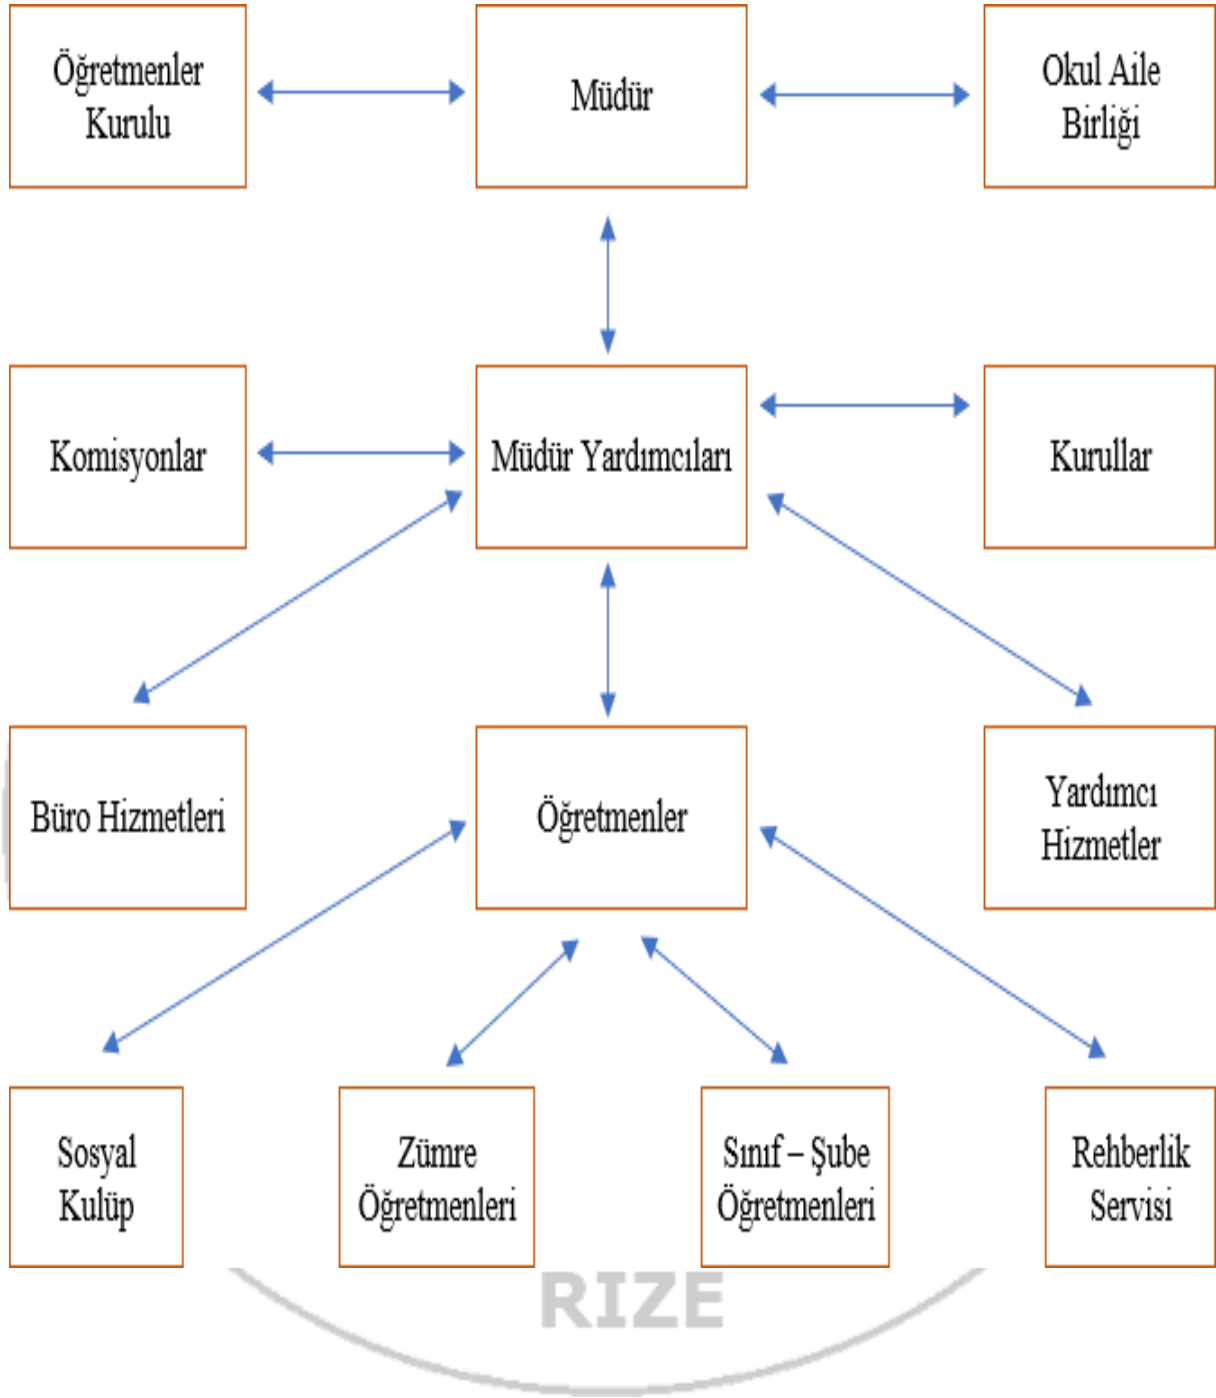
Öğretmenler Kurulu

Müdür

Okul Aile Birliği

Komisyonlar

Müdür Yardımcıları

Kurullar

Büro Hizmetleri

Öğretmenler

Yardımcı Hizmetler

Sosyal Kulüp

Zümre Öğretmenleri

Sınıf – Şube Öğretmenleri

Rehberlik Servisi

RIZE